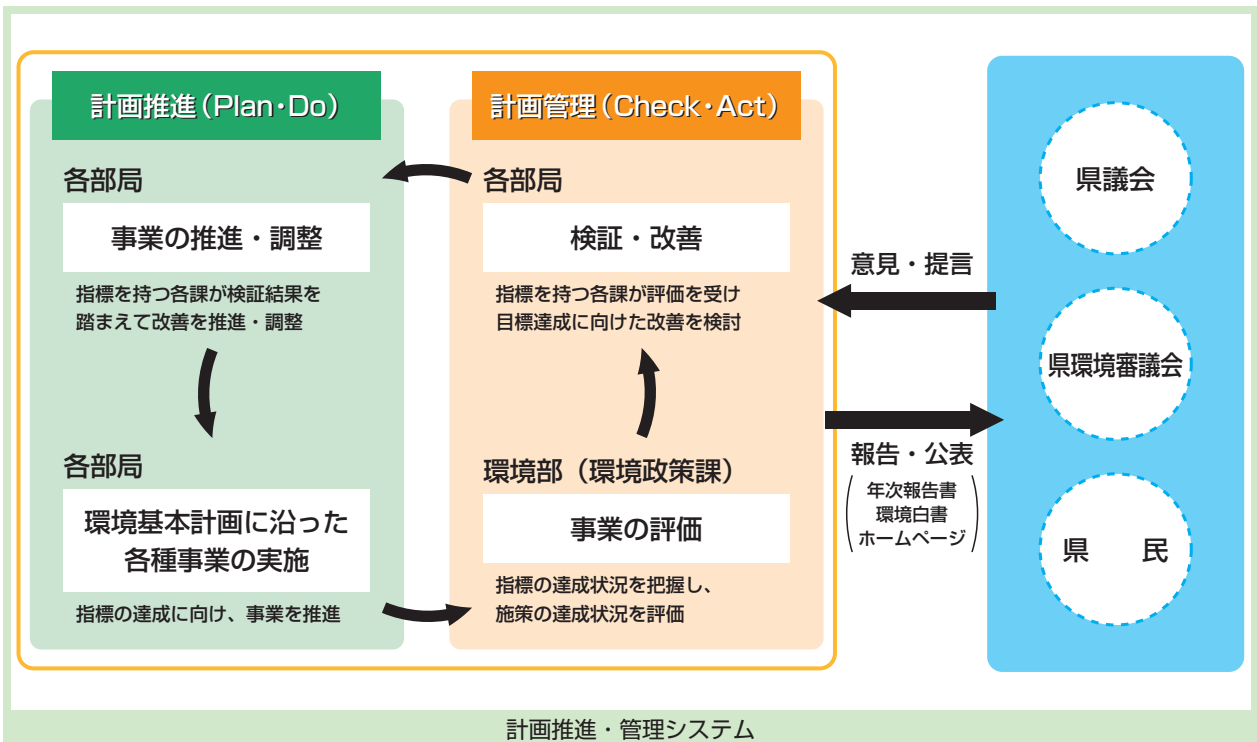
計画推進（Plan・Do）

各部局

事業の推進・調整

指標を持つ各課が検証結果を踏まえて改善を推進・調整

各部局

環境基本計画に沿った各種事業の実施

指標の達成に向け、事業を推進

計画管理（Check・Act）

各部局

検証・改善

指標を持つ各課が評価を受け目標達成に向けた改善を検討

環境部（環境政策課）

事業の評価

指標の達成状況を把握し、施策の達成状況を評価

意見・提言

報告・公表

年次報告書
環境白書
ホームページ

県議会

県環境審議会

県　民

計画推進・管理システム